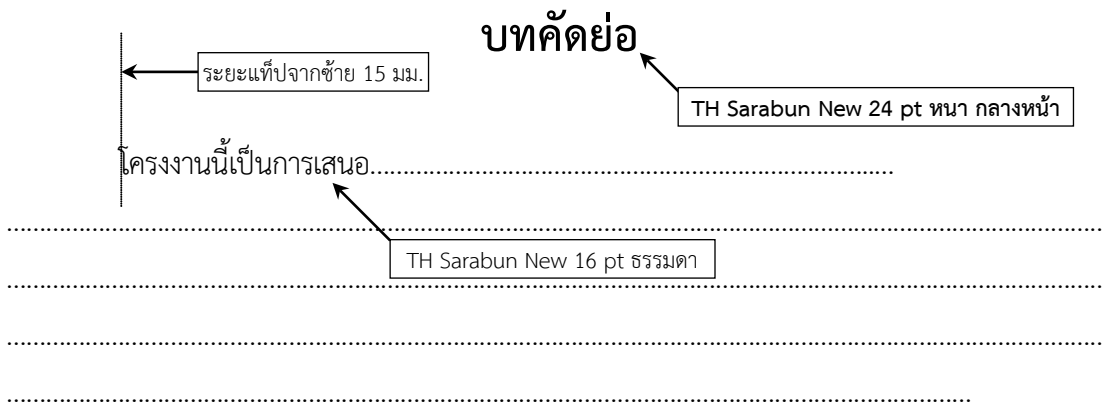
บทคัดย่อ

ระยะแท็ปจากซ้าย 15 มม.

TH Sarabun New 24 pt หนา กลางหน้า

โครงงานนี้เป็นการเสนอ.................................................................................

..........................................................................................................................

TH Sarabun New 16 pt ธรรมดา

..........................................................................................................................

..........................................................................................................................

.....................................................................................................................